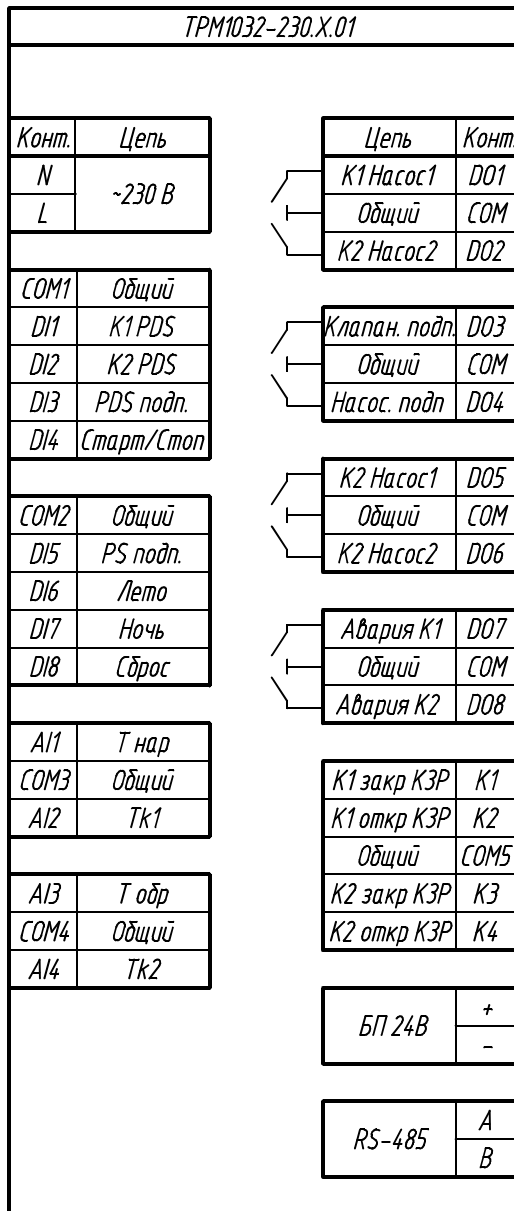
ТРМ1032-230.Х.01

| Конт. | Цепь |
|---|---|
| N | ~230 В |
| L | |

| COM1 | Общий |
|---|---|
| DI1 | K1 PDS |
| DI2 | K2 PDS |
| DI3 | PDS подп. |
| DI4 | Старт/Стоп |

| COM2 | Общий |
|---|---|
| DI5 | PS подп. |
| DI6 | Лето |
| DI7 | Ночь |
| DI8 | Сброс |

| AI1 | T нар |
|---|---|
| COM3 | Общий |
| AI2 | Tk1 |

| AI3 | T обр |
|---|---|
| COM4 | Общий |
| AI4 | Tk2 |

| Цепь | Конт. |
|---|---|
| К1 Насос1 | DO1 |
| Общий | COM |
| К2 Насос2 | DO2 |

| Клапан. подп. | DO3 |
|---|---|
| Общий | COM |
| Насос. подп | DO4 |

| К2 Насос1 | DO5 |
|---|---|
| Общий | COM |
| К2 Насос2 | DO6 |

| Авария К1 | DO7 |
|---|---|
| Общий | COM |
| Авария К2 | DO8 |

| К1 закр КЗР | K1 |
|---|---|
| К1 откр КЗР | K2 |
| Общий | COM5 |
| К2 закр КЗР | K3 |
| К2 откр КЗР | K4 |

| БП 24В | + |
|---|---|
| | – |

| RS-485 | A |
|---|---|
| | B |